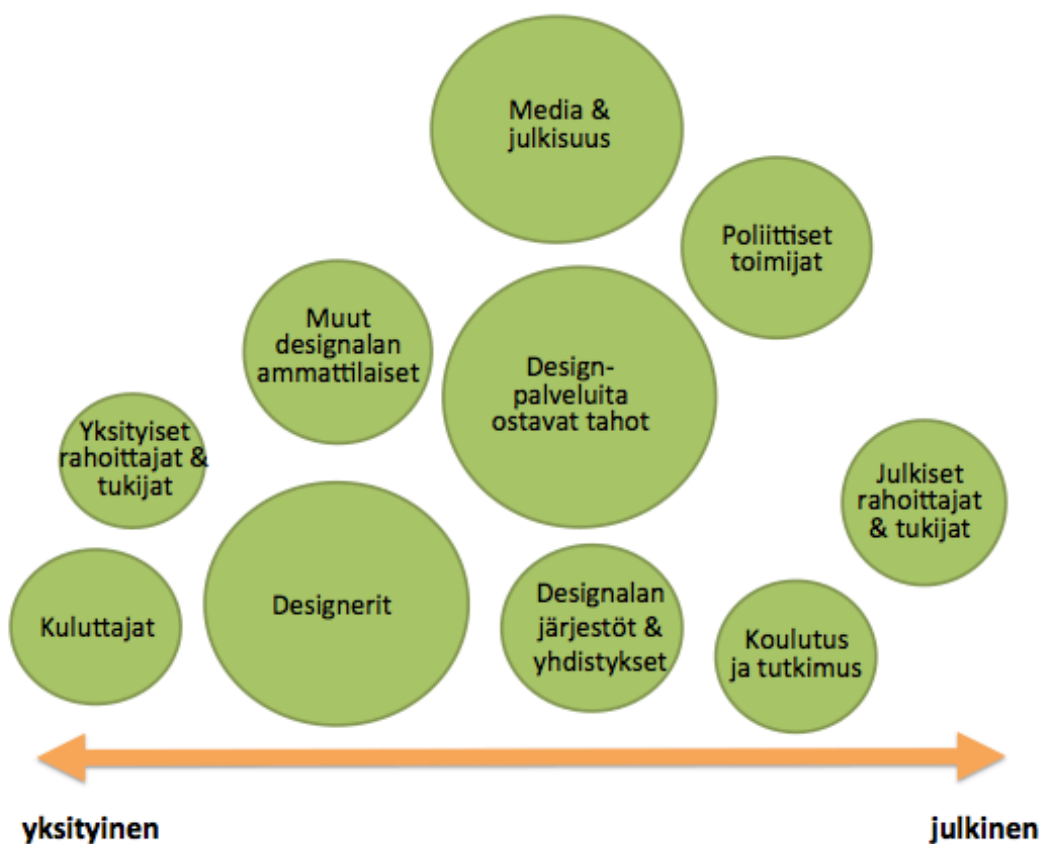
Media & julkisuus

Poliittiset toimijat

Muut designalan ammattilaiset

Design-palveluita ostavat tahot

Yksityiset rahoittajat & tukijat

Julkiset rahoittajat & tukijat

Kuluttajat

Designerit

Designalan järjestöt & yhdistykset

Koulutus ja tutkimus

yksityinen

julkinen